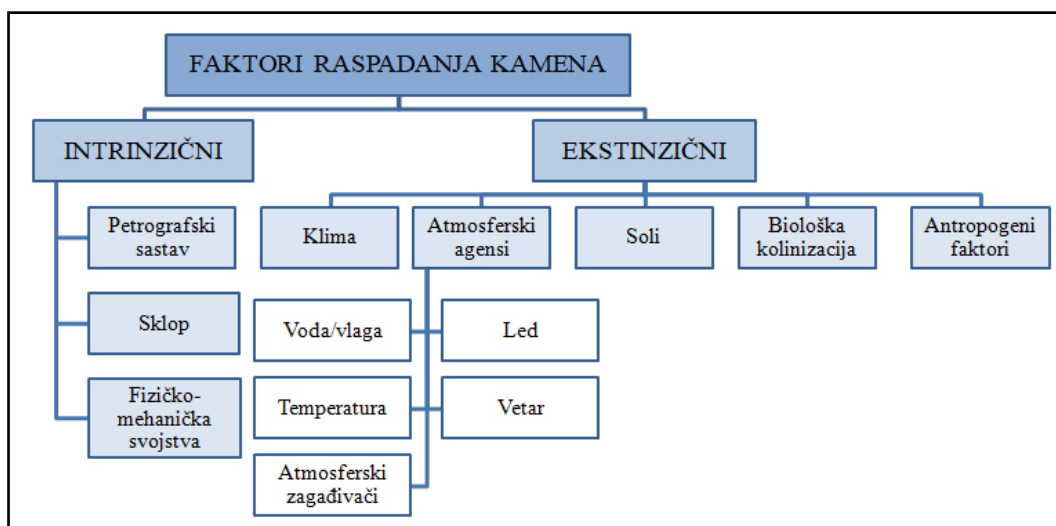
FAKTORI RASPADANJA KAMENA

INTRINZIČNI

EKSTINZIČNI

Petrografski sastav

Sklop

Fizičko-mehanička svojstva

Klima

Atmosferski agensi

Soli

Biološka kolinizacija

Antropogeni faktori

Voda/vlaga

Led

Temperatura

Vetar

Atmosferski zagađivači